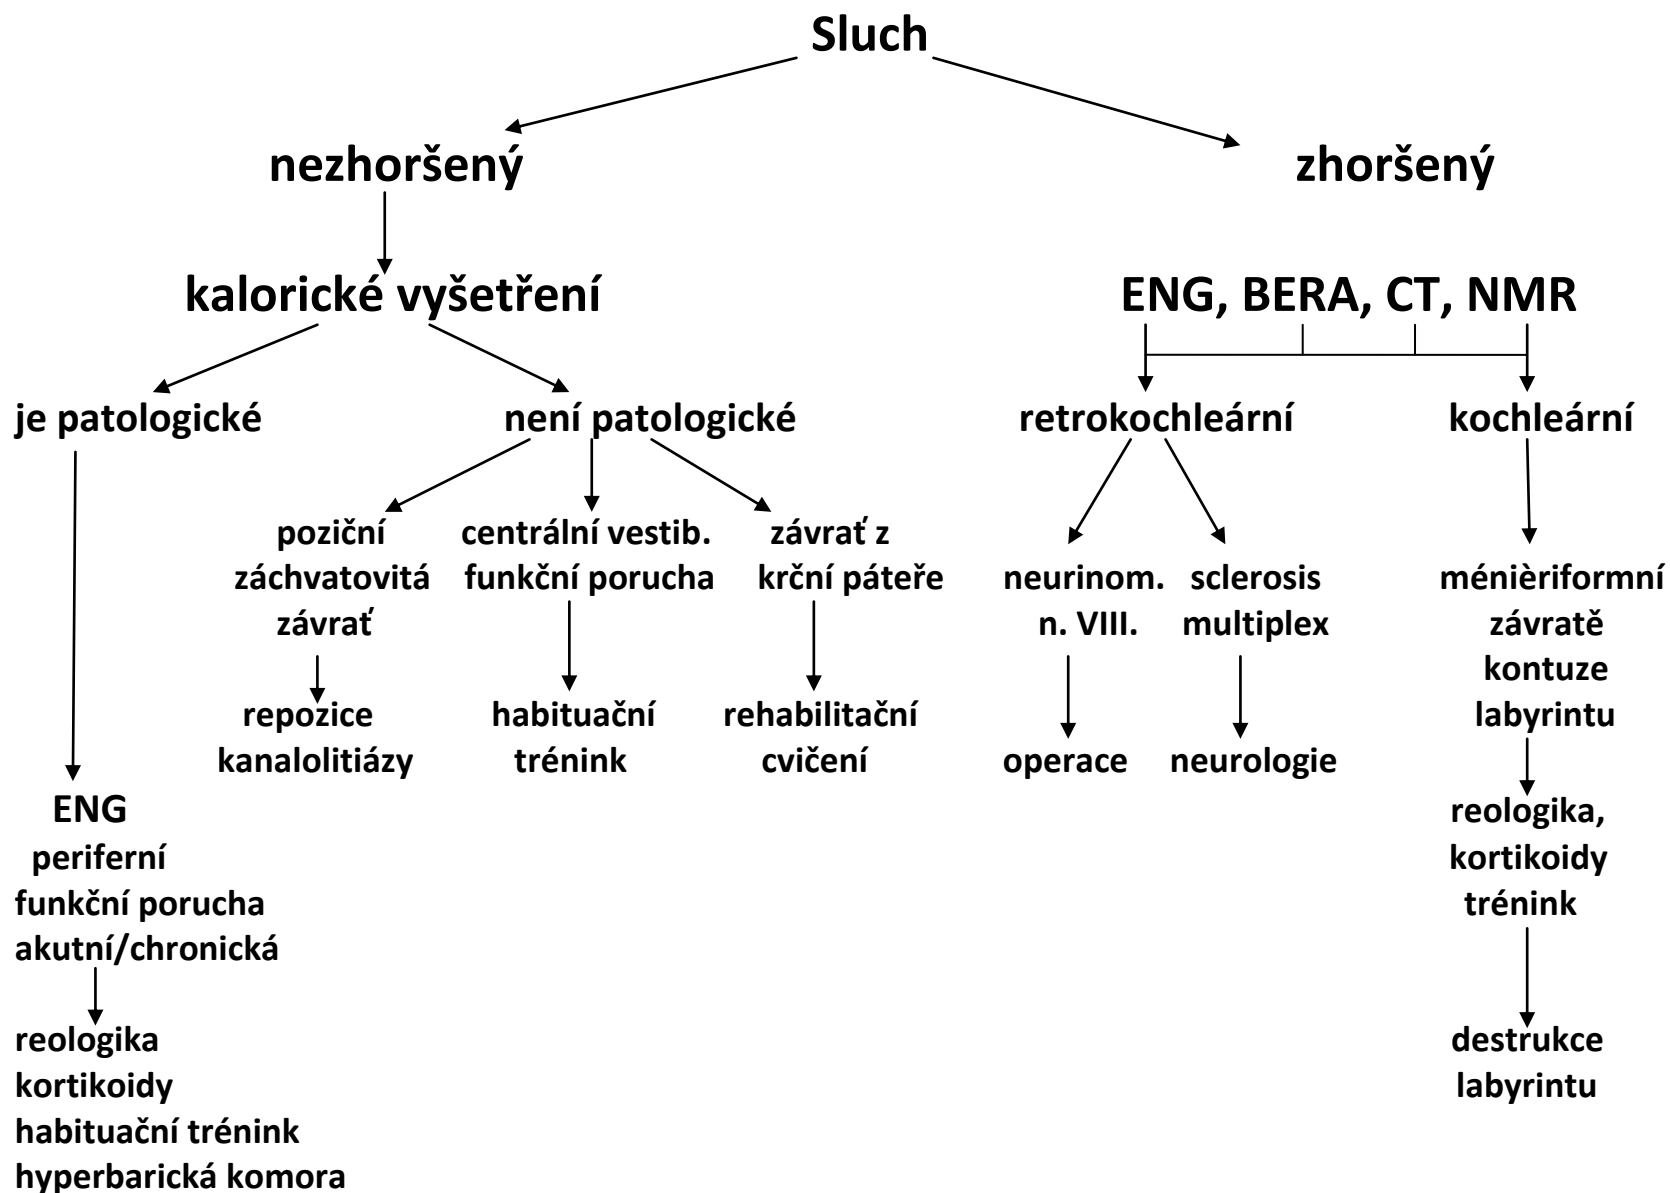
Sluch

nezhoršený

zhoršený

kalorické vyšetření

ENG, BERA, CT, NMR

je patologické

není patologické

retrokochleární

kochleární

ENG
periferní
funkční porucha
akutní/chronická

reologika
kortikoidy
habituační trénink
hyperbarická komora

poziční
záchvatovitá
závrať

repozice
kanalolitiázy

centrální vestib.
funkční porucha

habituační
trénink

závrať z
krční páteře

rehabilitační
cvičení

neurinom.
n. VIII.

operace

sclerosis
multiplex

neurologie

ménièriformní
závratě
kontuze
labyrintu

reologika,
kortikoidy
trénink

destrukce
labyrintu